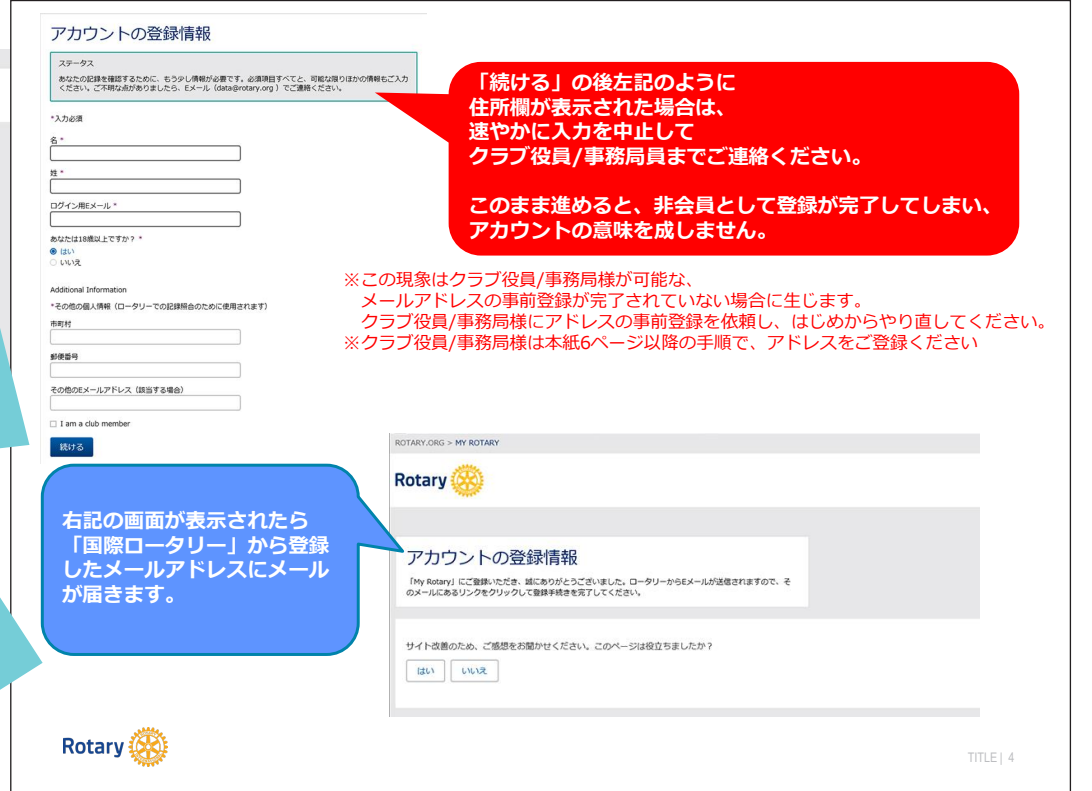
アカウントの登録情報

ステータス
あなたの記録を確認するために、もう少し情報が必要です。必須項目すべてと、可能な限りほかの情報もご入力ください。ご不明な点がありましたら、Eメール（data@rotary.org ）でご連絡ください。

*入力必須

名 *

姓 *

ログイン用Eメール *

あなたは18歳以上ですか？ *
はい
いいえ

Additional Information
*その他の個人情報（ロータリーでの記録照合のために使用されます）

市町村

郵便番号

その他のEメールアドレス（該当する場合）

I am a club member

続ける

「続ける」の後左記のように
住所欄が表示された場合は、
速やかに入力を中止して
クラブ役員/事務局員までご連絡ください。

このまま進めると、非会員として登録が完了してしまい、
アカウントの意味を成しません。

※この現象はクラブ役員/事務局様が可能な、
メールアドレスの事前登録が完了されていない場合に生じます。
クラブ役員/事務局様にアドレスの事前登録を依頼し、はじめからやり直してください。
※クラブ役員/事務局様は本紙6ページ以降の手順で、アドレスをご登録ください

右記の画面が表示されたら「国際ロータリー」から登録したメールアドレスにメールが届きます。

ROTARY.ORG > MY ROTARY

Rotary

アカウントの登録情報

「My Rotary」にご登録いただき、誠にありがとうございました。ロータリーからEメールが送信されますので、そのメールにあるリンクをクリックして登録手続きを完了してください。

サイト改善のため、ご感想をお聞かせください。このページは役立ちましたか？

はい　いいえ

Rotary

TITLE | 4